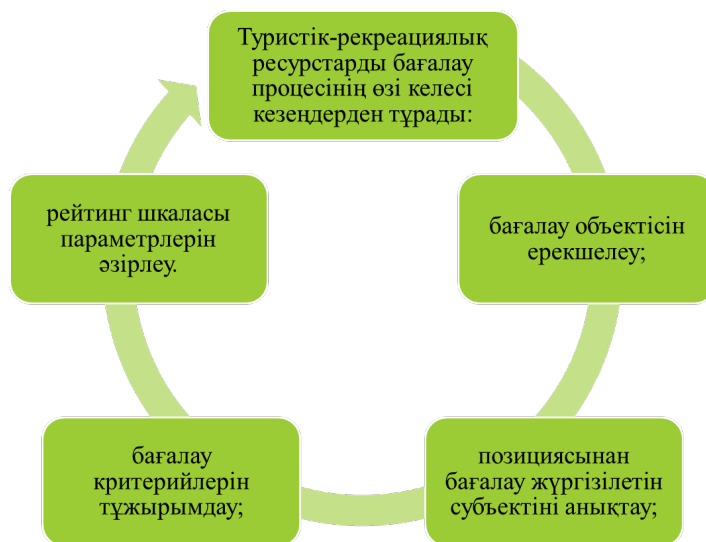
Туристік-рекреациялық ресурстарды бағалау процесінің өзі келесі кезеңдерден тұрады:

бағалау объектісін ерекшелеу;

позициясынан бағалау жүргізілетін субъектіні анықтау;

бағалау критерийлерін тұжырымдау;

рейтинг шкаласы параметрлерін әзірлеу.